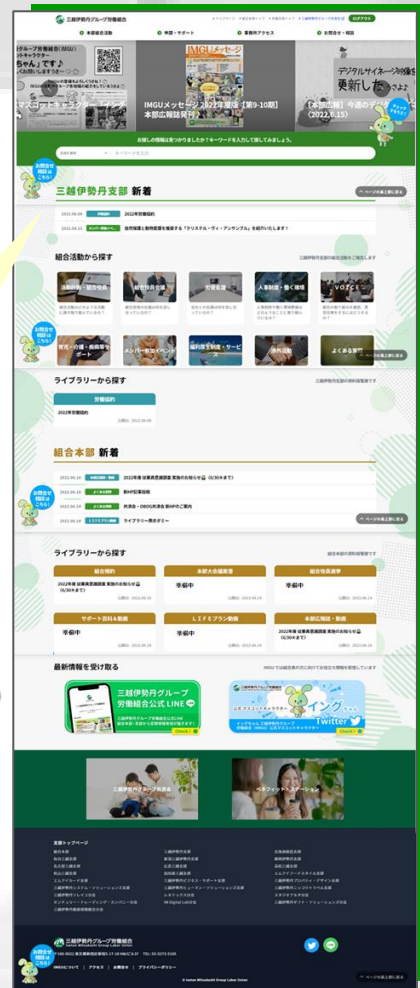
三越伊勢丹グループ労働組合

ログアウト

本部組合活動

手続・サポート

事務所アクセス

お問合せ・相談

IMGUメッセージ 2022年度版【第9-10期】本部広報誌発行

デジタルサイネージ

【本部広報】今週の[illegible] (2022.6.15)

お探しの情報は見つかりましたか？キーワードを入力して探してみましょう。

キーワードを入力

三越伊勢丹支部 新着

2022.06.09 2022年労働協約

2022.06.22 自然環境と動物愛護を推進する「クリスタル・ヴィ・アンサンブル」を紹介いたします！

ページを表示します

組合活動から探す

活動計画・組合役員

組合役員会議

労働協約

人事制度・働く環境

VOICE

育児・介護・職場両立

メンバーサポート

福利厚生制度・サービス

委任状

よくある質問

ライブラリーから探す

労働協約

2022年労働協約

組合本部 新着

2022.06.16 2022年度 従業員意識調査 実施のお知らせ (6/30まで)

2022.06.16 BHP記事投稿

2022.06.16 共済会・OBOG共済会 新HPのご案内

2022.06.16 ライブラリー見出ポリー

ページを表示します

ライブラリーから探す

組合規約

2022年度 従業員意識調査 実施のお知らせ (6/30まで)

本部大会議事案

準備中

組合役員通信

準備中

サポート資料＆動画

準備中

LIFEプラン動画

準備中

本部広報誌・動画

2022年度 従業員意識調査 実施のお知らせ (6/30まで)

最新情報を受け取る

三越伊勢丹グループ労働組合公式 LINE

Check！

イング

Twitter

Check！

三越伊勢丹グループ労働組合

Isetan Mitsukoshi Group Labor Union

IMGUについて | アクセス | お問合せ | プライバシーポリシー

ページを表示します